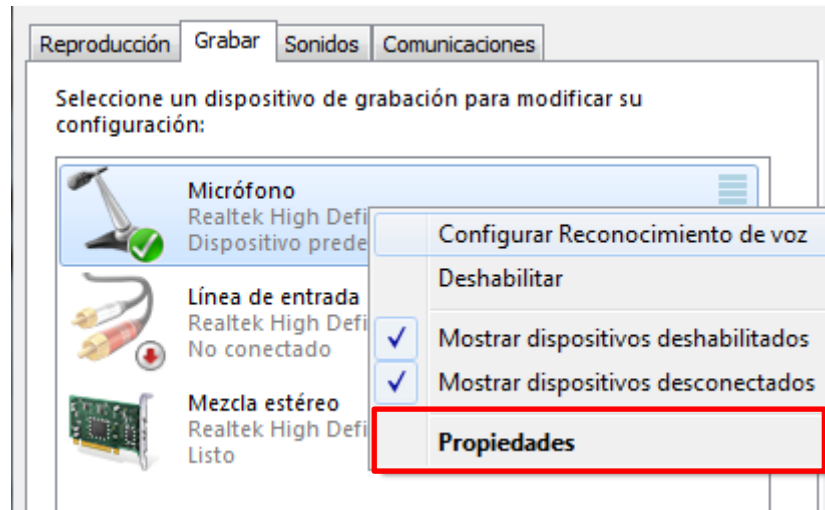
Reproducción | Grabar | Sonidos | Comunicaciones

Seleccione un dispositivo de grabación para modificar su configuración:

Micrófono
Realtek High Defi
Dispositivo prede

Línea de entrada
Realtek High Defi
No conectado

Mezcla estéreo
Realtek High Defi
Listo

Configurar Reconocimiento de voz
Deshabilitar
✓ Mostrar dispositivos deshabilitados
✓ Mostrar dispositivos desconectados
Propiedades